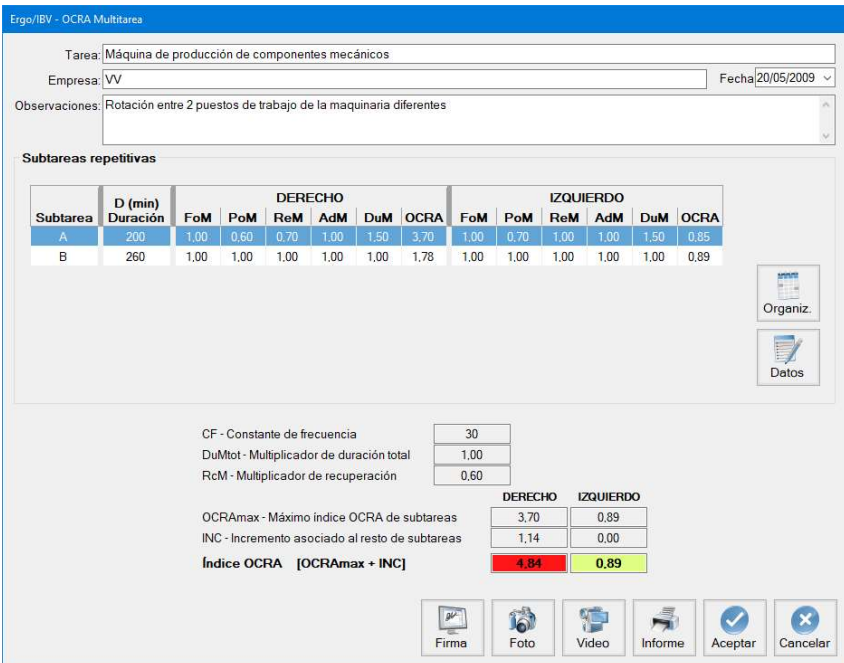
Ergo/IBV - OCRA Multitarea

Tarea: Máquina de producción de componentes mecánicos

Empresa: VV

Fecha 20/05/2009

Observaciones: Rotación entre 2 puestos de trabajo de la maquinaria diferentes

Subtareas repetitivas

| Subtarea | D (min) Duración | DERECHO FoM | PoM | ReM | AdM | DuM | OCRA | IZQUIERDO FoM | PoM | ReM | AdM | DuM | OCRA |
|---|---|---|---|---|---|---|---|---|---|---|---|---|---|
| A | 200 | 1,00 | 0,60 | 0,70 | 1,00 | 1,50 | 3,70 | 1,00 | 0,70 | 1,00 | 1,00 | 1,50 | 0,85 |
| B | 260 | 1,00 | 1,00 | 1,00 | 1,00 | 1,00 | 1,78 | 1,00 | 1,00 | 1,00 | 1,00 | 1,00 | 0,89 |

Organiz.

Datos

CF - Constante de frecuencia 30

DuMtot - Multiplicador de duración total 1,00

RcM - Multiplicador de recuperación 0,60

| | DERECHO | IZQUIERDO |
|---|---|---|
| OCRAmax - Máximo índice OCRA de subtareas | 3,70 | 0,89 |
| INC - Incremento asociado al resto de subtareas | 1,14 | 0,00 |
| Índice OCRA [OCRAmax + INC] | 4,84 | 0,89 |

Firma Foto Video Informe Aceptar Cancelar